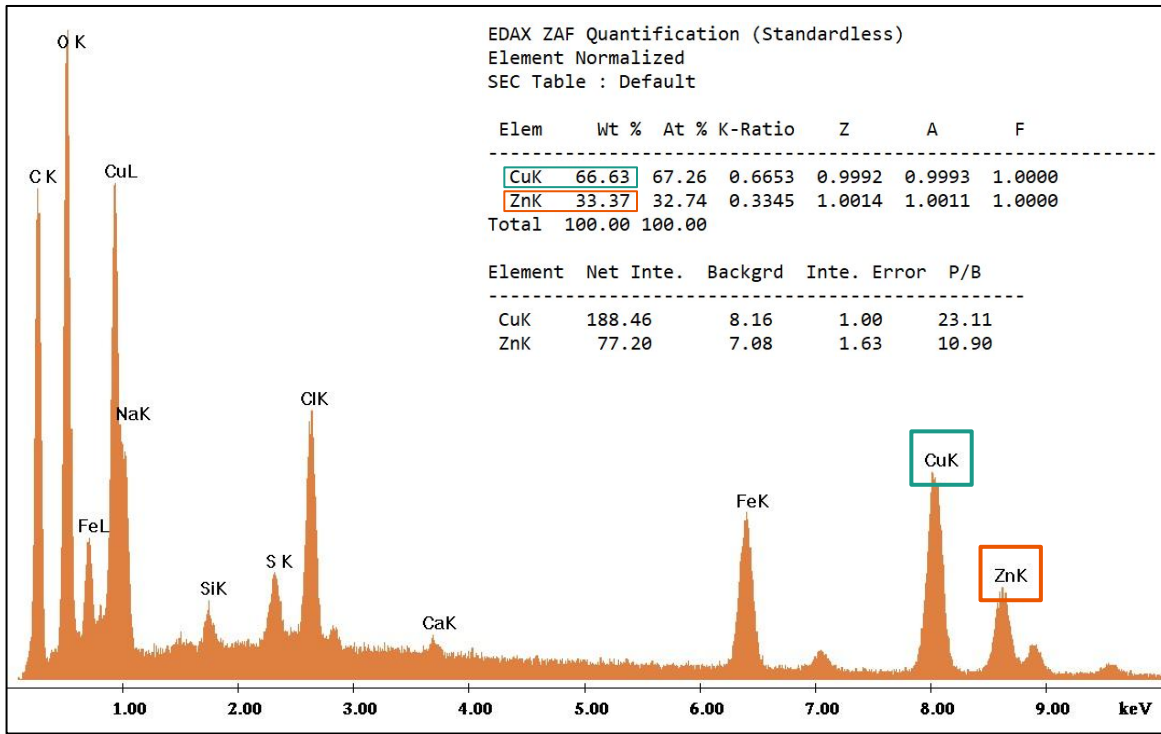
EDAX ZAF Quantification (Standardless)
Element Normalized
SEC Table : Default

| Elem | Wt % | At % | K-Ratio | Z | A | F |
|---|---|---|---|---|---|---|
| CuK | 66.63 | 67.26 | 0.6653 | 0.9992 | 0.9993 | 1.0000 |
| ZnK | 33.37 | 32.74 | 0.3345 | 1.0014 | 1.0011 | 1.0000 |
| Total | 100.00 | 100.00 | | | | |

| Element | Net Inte. | Backgrd | Inte. Error | P/B |
|---|---|---|---|---|
| CuK | 188.46 | 8.16 | 1.00 | 23.11 |
| ZnK | 77.20 | 7.08 | 1.63 | 10.90 |

O K
C K
CuL
NaK
FeL
SiK
S K
ClK
CaK
FeK
CuK
ZnK

1.00 2.00 3.00 4.00 5.00 6.00 7.00 8.00 9.00 keV